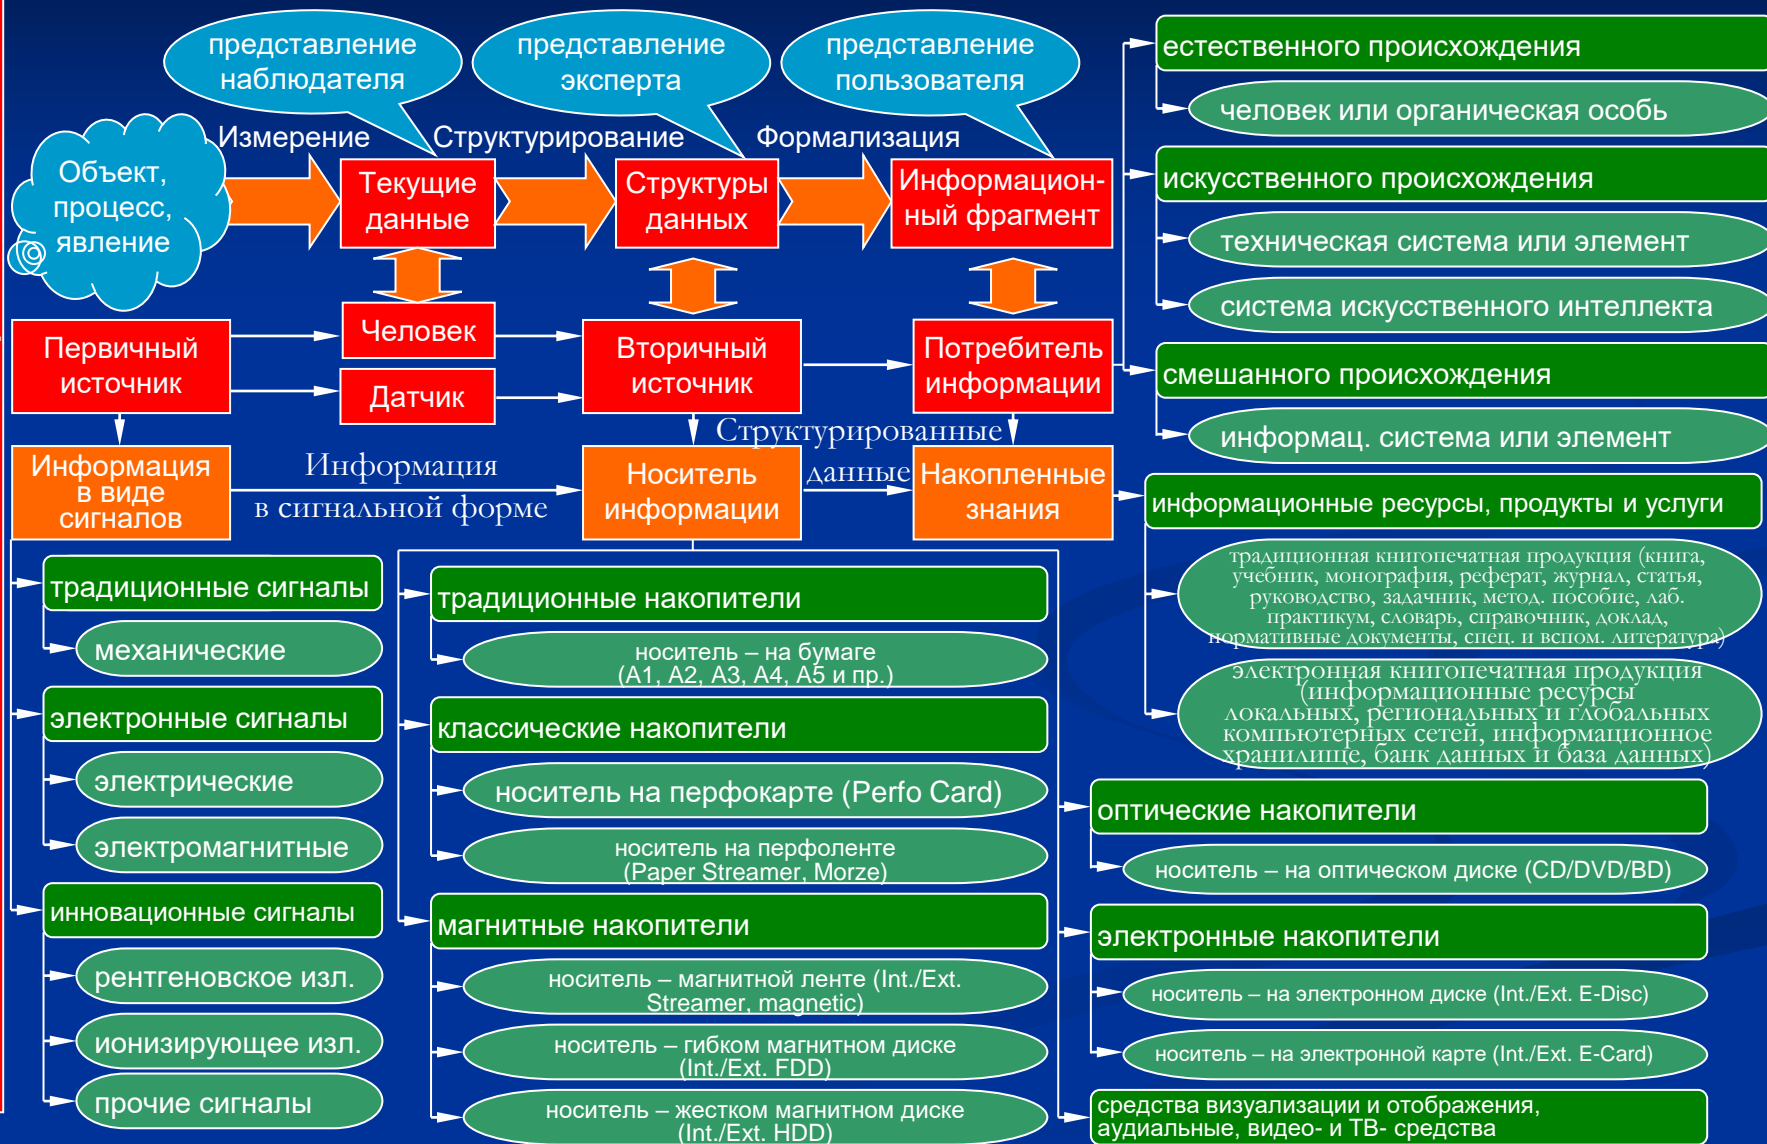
представление наблюдателя

представление эксперта

представление пользователя

Объект, процесс, явление

Измерение

Структурирование

Формализация

Текущие данные

Структуры данных

Информационный фрагмент

Человек

Датчик

Первичный источник

Вторичный источник

Потребитель информации

Информация в виде сигналов

Информация в сигнальной форме

Носитель информации

Структурированные данные

Накопленные знания

естественного происхождения

человек или органическая особь

искусственного происхождения

техническая система или элемент

система искусственного интеллекта

смешанного происхождения

информац. система или элемент

информационные ресурсы, продукты и услуги

традиционная книгопечатная продукция (книга, учебник, монография, реферат, журнал, статья, руководство, задачник, метод. пособие, лаб. практикум, словарь, справочник, доклад, нормативные документы, спец. и вспом. литература)

электронная книгопечатная продукция (информационные ресурсы локальных, региональных и глобальных компьютерных сетей, информационное хранилище, банк данных и база данных)

традиционные сигналы

механические

электронные сигналы

электрические

электромагнитные

инновационные сигналы

рентгеновское изл.

ионизирующее изл.

прочие сигналы

традиционные накопители

носитель – на бумаге (A1, A2, A3, A4, A5 и пр.)

классические накопители

носитель на перфокарте (Perfo Card)

носитель на перфоленте (Paper Streamer, Morze)

магнитные накопители

носитель – магнитной ленте (Int./Ext. Streamer, magnetic)

носитель – гибком магнитном диске (Int./Ext. FDD)

носитель – жестком магнитном диске (Int./Ext. HDD)

оптические накопители

носитель – на оптическом диске (CD/DVD/BD)

электронные накопители

носитель – на электронном диске (Int./Ext. E-Disc)

носитель – на электронной карте (Int./Ext. E-Card)

средства визуализации и отображения, аудиальные, видео- и ТВ- средства